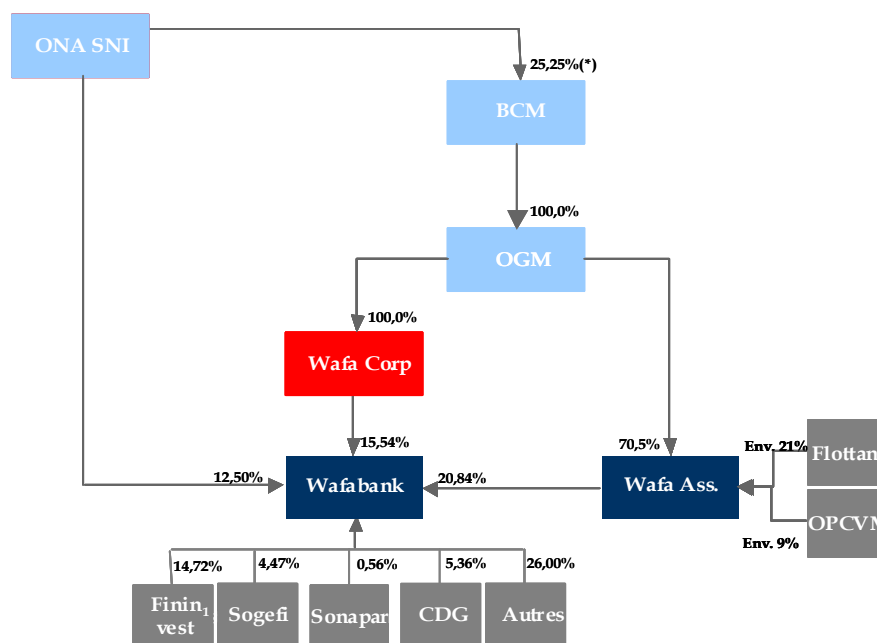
ONA SNI

25,25%(*)

BCM

100,0%

OGM

100,0%

Wafa Corp

15,54%

12,50%

Wafabank

20,84%

70,5%

Wafa Ass.

Env. 21%

Flottan

OPCVM

Env. 9%

14,72%

4,47%

0,56%

5,36%

26,00%

Fininvest

Sogefi

Sonapar

CDG

Autres